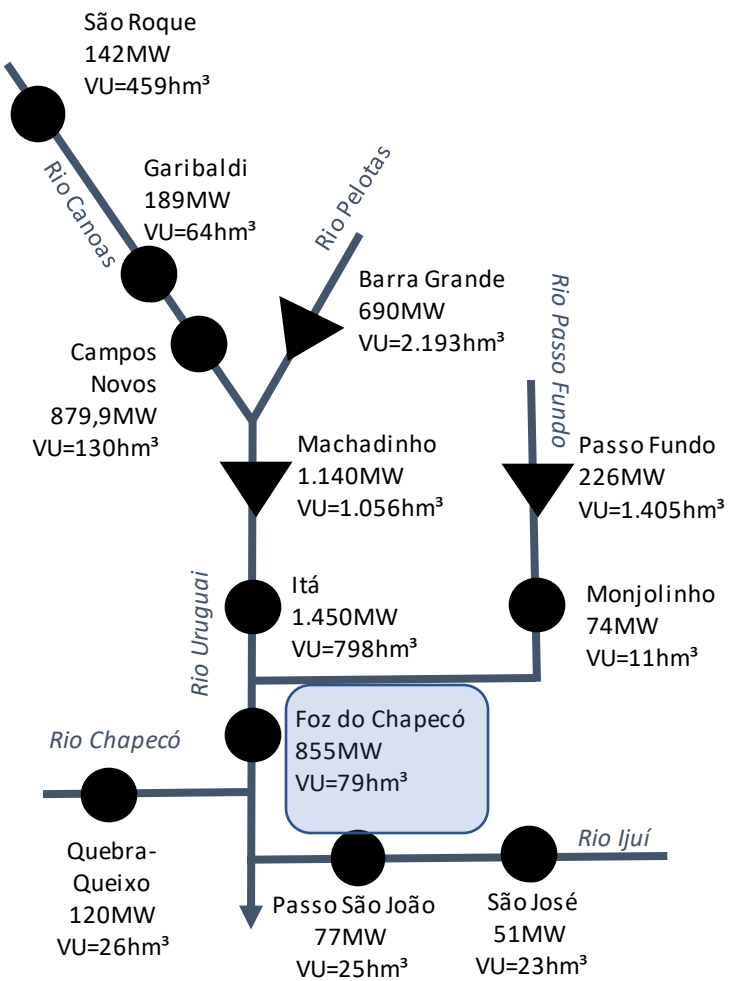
São Roque
142MW
VU=459hm³

Rio Canoas

Garibaldi
189MW
VU=64hm³

Rio Pelotas

Barra Grande
690MW
VU=2.193hm³

Rio Passo Fundo

Campos Novos
879,9MW
VU=130hm³

Machadinho
1.140MW
VU=1.056hm³

Passo Fundo
226MW
VU=1.405hm³

Rio Uruguai

Itá
1.450MW
VU=798hm³

Monjolinho
74MW
VU=11hm³

Foz do Chapecó
855MW
VU=79hm³

Rio Chapecó

Rio Ijuí

Quebra-Queixo
120MW
VU=26hm³

Passo São João
77MW
VU=25hm³

São José
51MW
VU=23hm³